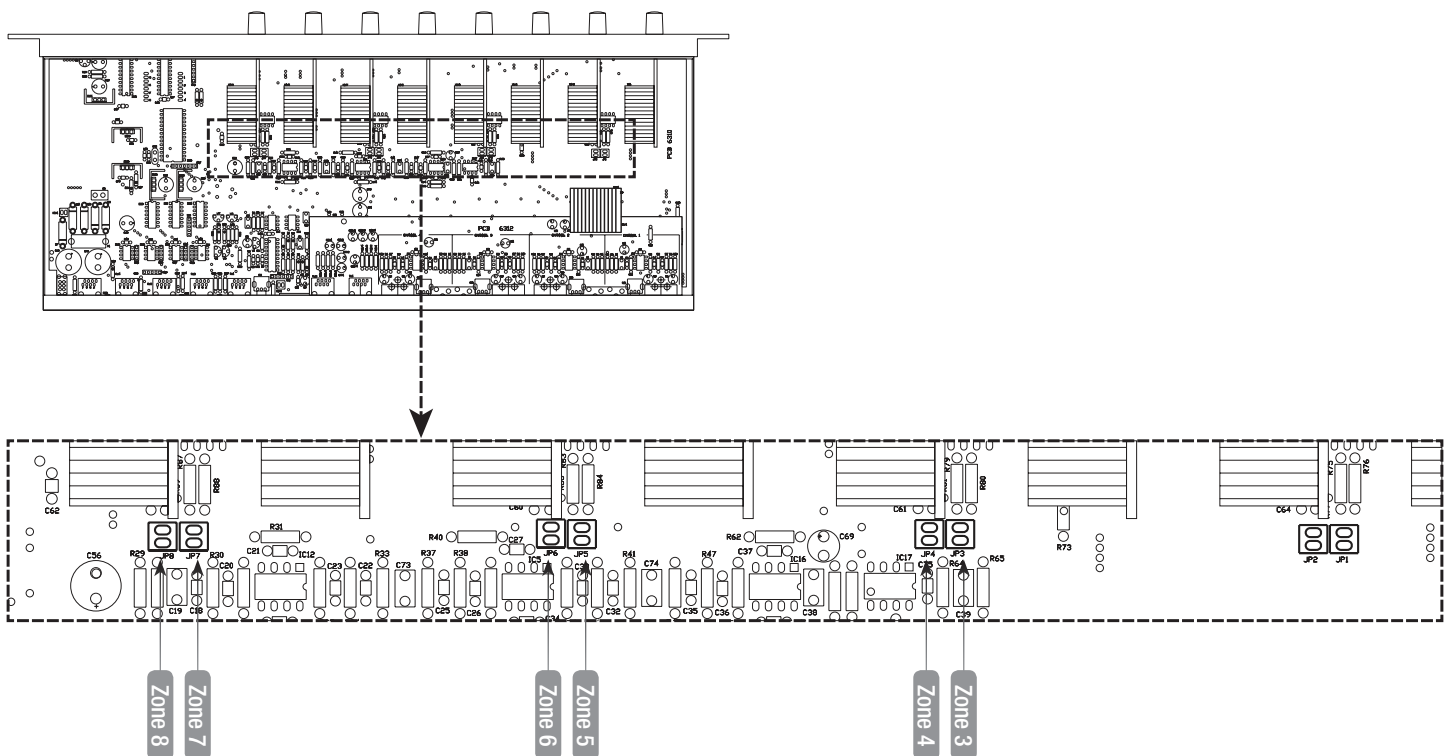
PCB 6310

PCB 6312

C62
R87
R88
C56
R29
JP8
JP7
R30
C19
C18
C20
R31
C21
IC12
R33
C23
C22
C73
R37
R38
C25
C26
R40
C27
C60
R83
R84
JP6
JP5
IC5
C34
R41
C32
C74
R47
C35
C36
R62
C37
IC16
C38
C69
C61
R79
R80
IC17
JP4
JP3
C33
R64
R65
C39
R73
C64
R75
R76
JP2
JP1

Zone 8
Zone 7
Zone 6
Zone 5
Zone 4
Zone 3